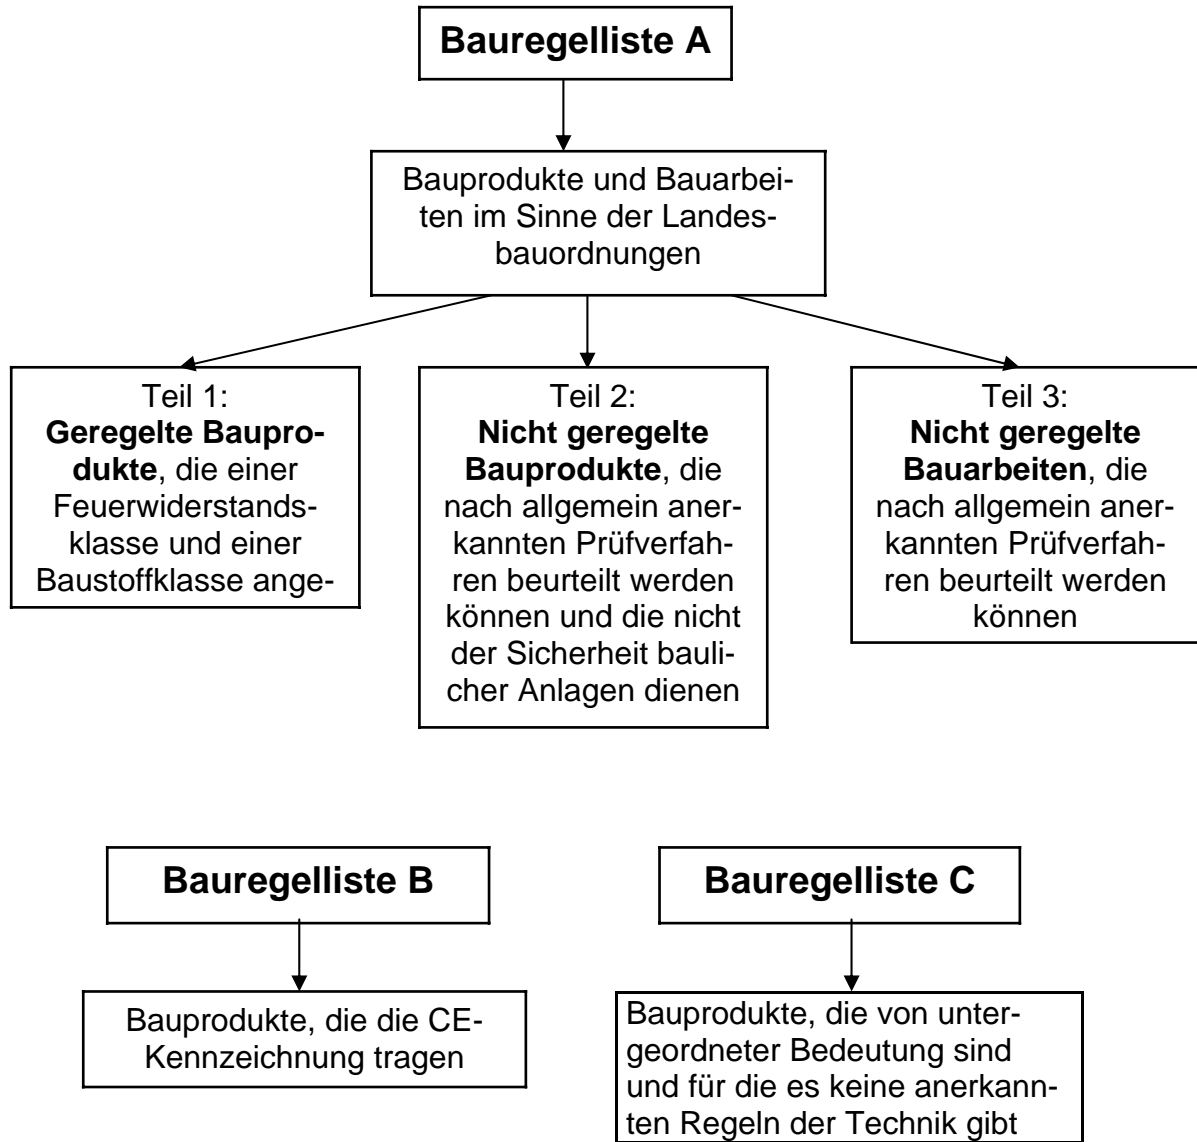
Bauregelliste A

Bauprodukte und Bauarbeiten im Sinne der Landesbauordnungen

Teil 1:
Geregelte Bauprodukte, die einer Feuerwiderstandsklasse und einer Baustoffklasse ange-

Teil 2:
Nicht geregelte Bauprodukte, die nach allgemein anerkannten Prüfverfahren beurteilt werden können und die nicht der Sicherheit baulicher Anlagen dienen

Teil 3:
Nicht geregelte Bauarbeiten, die nach allgemein anerkannten Prüfverfahren beurteilt werden können

Bauregelliste B

Bauprodukte, die die CE-Kennzeichnung tragen

Bauregelliste C

Bauprodukte, die von untergeordneter Bedeutung sind und für die es keine anerkannten Regeln der Technik gibt